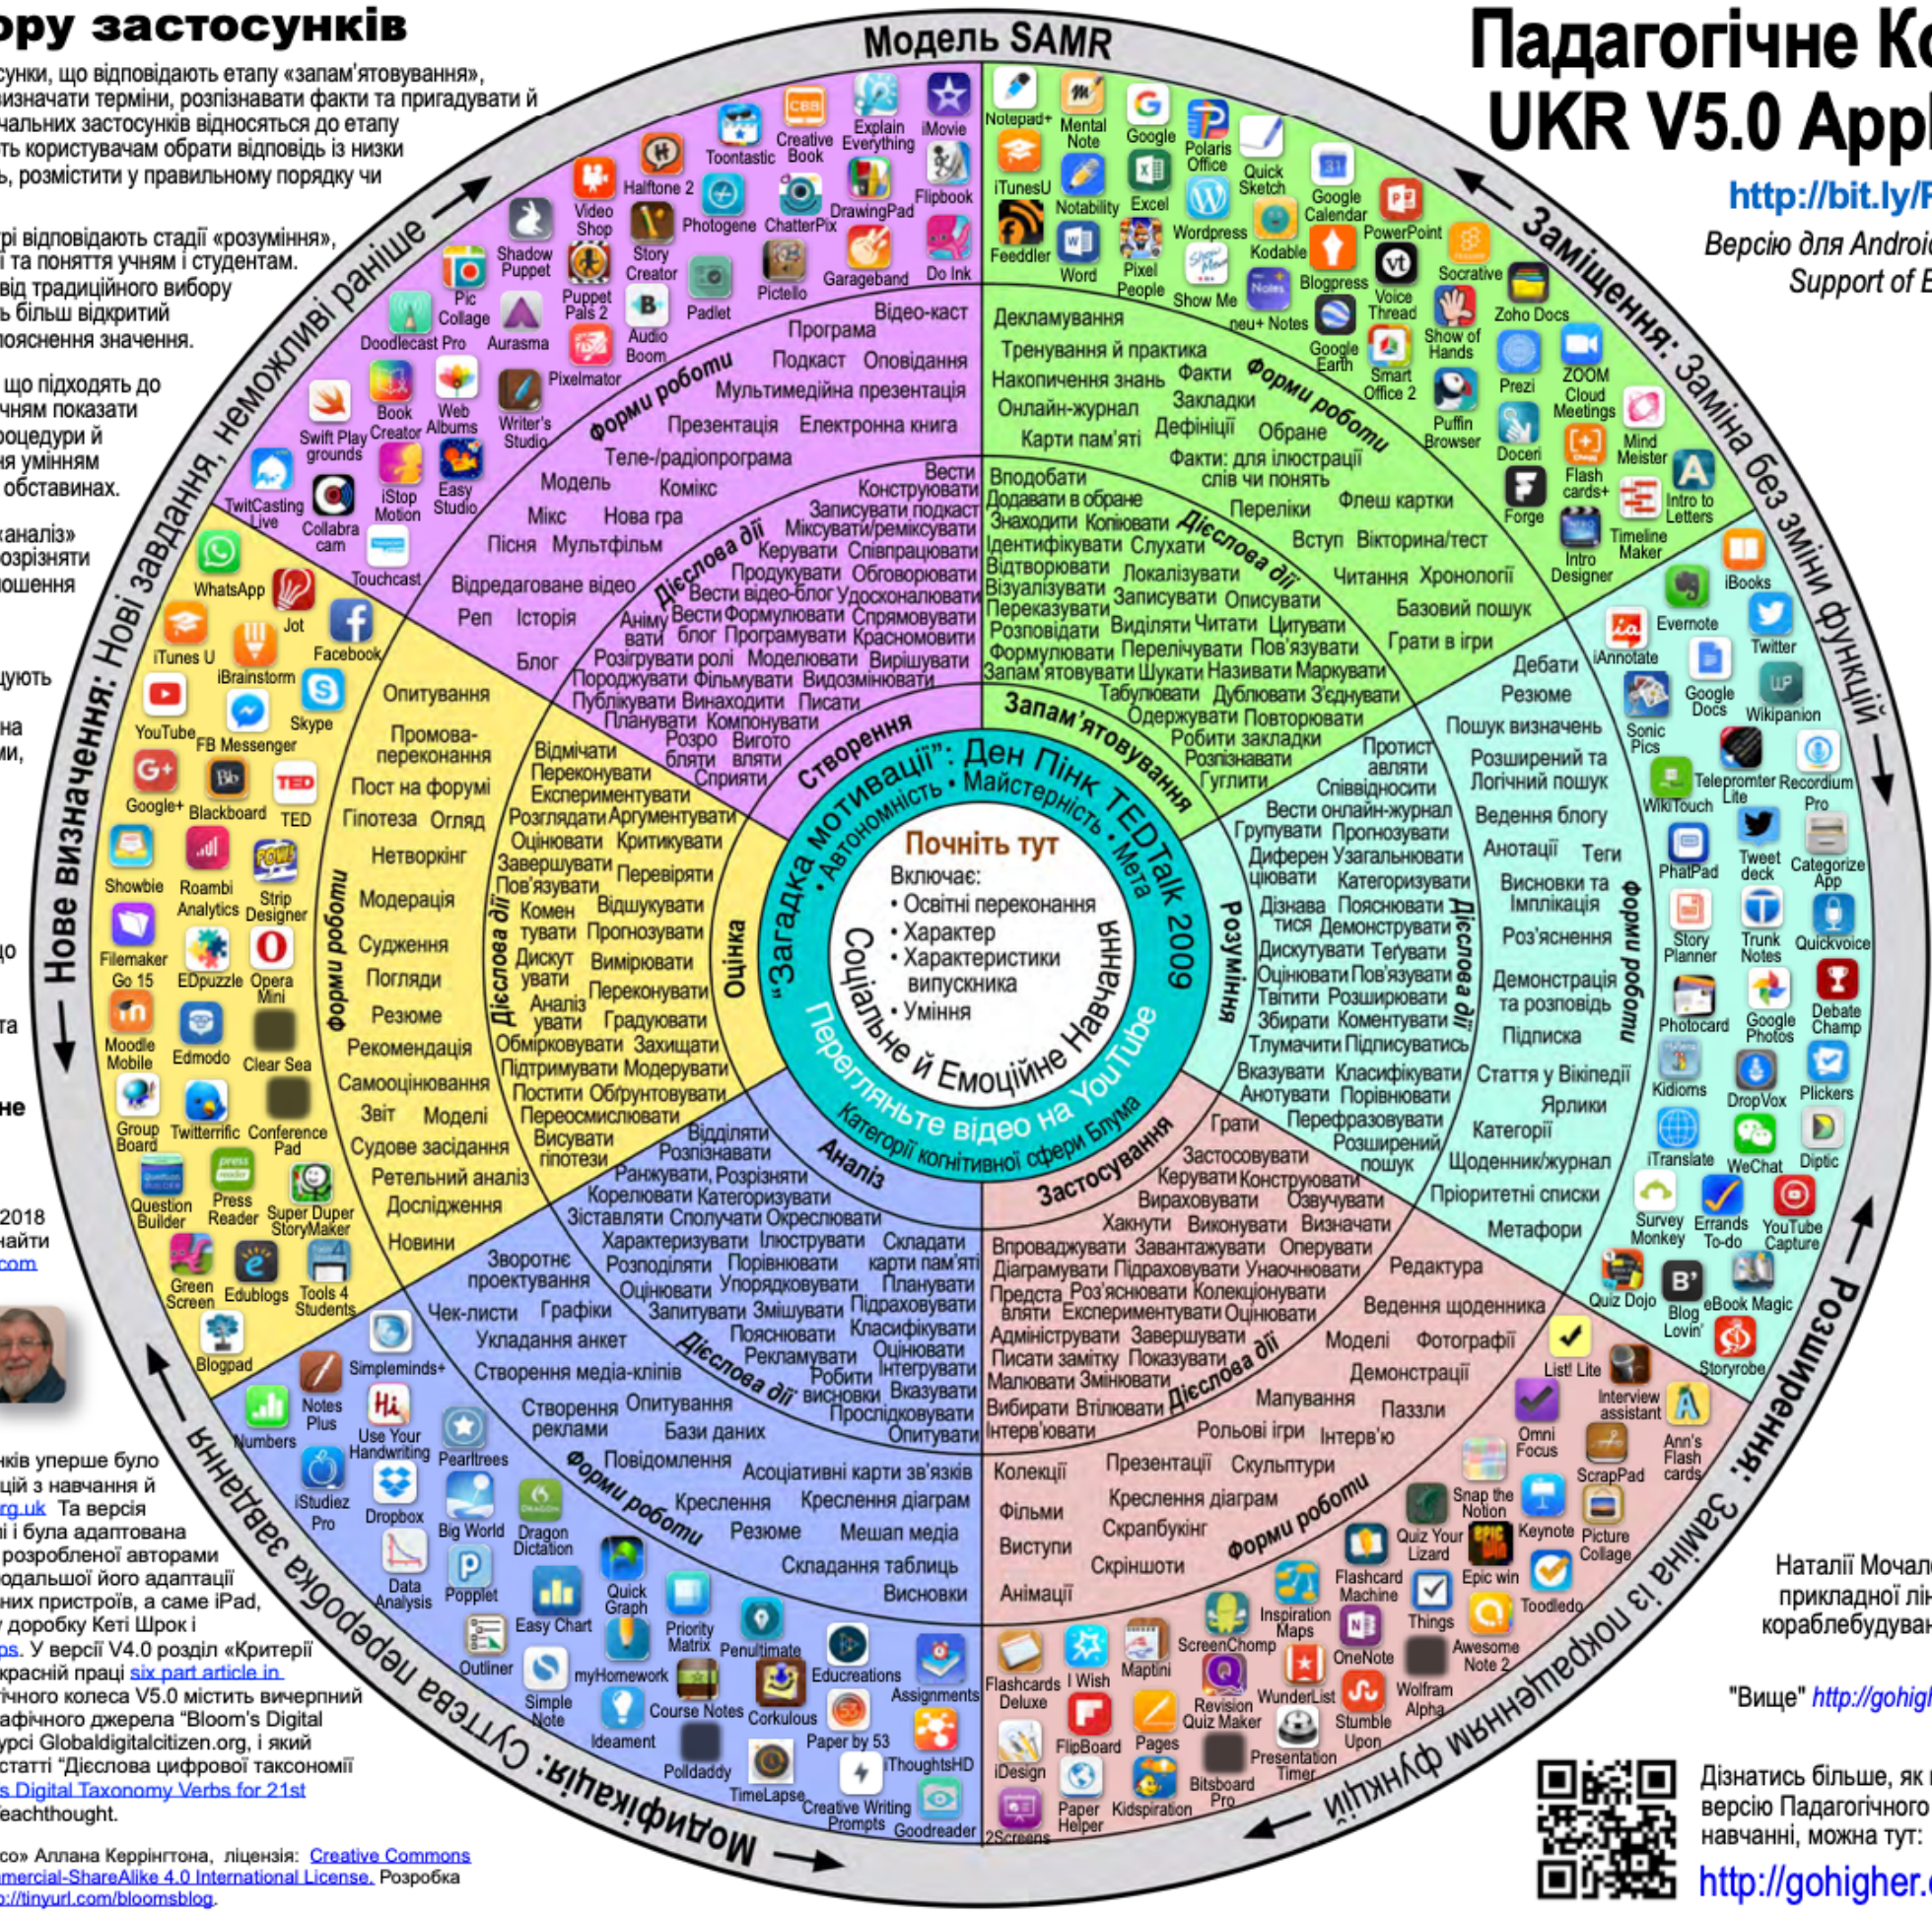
ору застосунків

сунки, що відповідають етапу «запам'ятовування», визначати терміни, розпізнавати факти та пригадувати і чальних застосунків відносяться до етапу ть користувачам обрати відповідь із низки ь, розмістити у правильному порядку чи

рі відповідають стадії «розуміння», цепти та поняття учням і студентам. від традиційного вибору більш відкритий пояснення значення.

, що підходять до нням показати роцедури й ня умінням обставинах.

аналіз» розрізняти ошення

дують

на ми,

ю

та

не

2018 найти com

Модель SAMR

Падагогічне Ко
UKR V5.0 Appl

http://bit.ly/P

Версію для Androi
Support of E

Заміщення: Заміна без зміни функцій

Розширення: Заміна із покращенням функцій

Модифікація: Суттєва переробка завдання

Нове визначення: Нові завдання, неможливі раніше

Почніть тут
Включає:
• Освітні переконання
• Характер
• Характеристики випускника
• Уміння

"Загадка мотивації": Ден Пінк TEDTalk 2009
Автономність • Майстерність • Мета
Соціальне й Емоційне Навчання
Перегляньте відео на YouTube
Категорії когнітивної сфери Блума

Запам'ятовування
Розуміння
Застосування
Аналіз
Оцінка
Створення

Дієслова дії
Форми роботи

Декламування Тренування й практика Накопичення знань Факти Закладки Онлайн-журнал Дефініції Обране Карти пам'яті Факти: для ілюстрації слів чи понять Флеш картки

Вподобати Додавати в обране Знаходити Копіювати Ідентифікувати Слухати Візуалізувати Записувати Описувати Переказувати Розповідати Виділяти Читати Цитувати Формулювати Перелічувати Пов'язувати Запам'ятовувати Шукати Називати Маркувати Табулювати Дублювати З'єднувати Одержувати Повторювати Робити закладки Розпізнавати Гуглити

Переліки Вступ Вікторина/тест Читання Хронології Базовий пошук Гратп в ігри

Дебати Резюме Пошук визначень Розширений та логічний пошук Ведення блогу Анотації Теги Висновки та імплікація Роз'яснення Демонстрація та розповідь Підписка Статтяу Вікіпедії Ярлики Категорії Щоденник/журнал Пріоритетні списки Метафори

Протист авляти Співвідносити Вести онлайн-журнал Групувати Прогнозувати Диферен Узагальнювати ціювати Категоризувати Дізнава Пояснювати тися Демонструвати Дискутувати Тегувати Оцінювати Пов'язувати Твітити Розширювати Збирати Коментувати Тлумачити Підписуватись Вказувати Класифікувати Анотувати Порівнювати Перефразовувати

Грати Застосовувати Керувати Конструювати Вираховувати Озвучувати Хакнути Виконувати Визначати Впроваджувати Завантажувати Оперувати Діаграмувати Підраховувати Унаочнювати Предста Роз'яснювати Колекціонувати вляти Експериментувати Оцінювати Адміністрування Завершувати Писати замітку Показувати Маловати Змінювати Вибирати Втілювати Розширений пошук Інтерв'ювати

Редактура Ведення щоденника Моделі Фотографії Демонстрації Манування Пазли Рольові ігри Інтерв'ю Колекції Презентації Скульптури Фільми Креслення діаграм Виступи Скрапбукінг Скріншоти Анімації

Відділяти Розпізнавати Ранжувати, Розрізняти Корелювати Категоризувати Зіставляти Сполучати Окреслювати Характеризувати Ілюструвати Складати Розподіляти Порівнювати карти пам'яті Оцінювати Упорядковувати Планувати Запитувати Змішувати Підраховувати Пояснювати Класифікувати Рекламувати Оцінювати Робити Інтегрувати висновки Вказувати Прослідковувати Опитувати

Зворотне проектування Чек-листи Графіки Укладання анкет Створення медіа-кліпів Створення Опитування реклами Бази даних Повідомлення Асоціативні карти зв'язків Креслення Креслення діаграм Резюме Мешап медіа Складання таблиць Висновки

Відмічати Переконувати Експериментувати Розглядати Аргументувати Оцінювати Критикувати Завершувати Перевіряти Пов'язувати Комен Відшукувати тувати Прогнозувати Дискут Вимірювати увати Переконувати Аналіз Градуювати увати Обмірковувати Захищати Підтримувати Модерувати Постити Обґрунтовувати Переосмислювати Висувати гіпотези

Опитування Промова-переконання Пост на форумі Гіпотеза Огляд Нетворкінг Модерація Судження Погляди Резюме Рекомендація Самооцінювання Звіт Моделі Судове засідання Ретельний аналіз Дослідження Новини

Вести Конструювати Записувати подкаст Міксувати/ремікс увати Керувати Співпрацювати Продукувати Обговорювати Вести відео-блог Удосконалювати Аніму Вести Формулювати Спрямовувати вати блог Програмувати Красномовити Розігрувати ролі Моделювати Вирішувати Породжувати Фільмувати Видозмінювати Публікувати Винаходити Писати Планувати Компонувати Розро Вигото бляти вляти Сприяти

Відео-каст Програма Подкаст Оповідання Мультимедійна презентація Презентація Електронна книга Теле-/радіопрограма Модель Комікс Мікс Нова гра Пісня Мультфільм Відредагована відео Реп Історія Блог

Notepad+ Mental Note Google Polaris Office Quick Sketch iTunesU Notability Excel Google Calendar Feeddler Wordpress Kodable PowerPoint Socrative Word Pixel People Show Me neu+ Notes Blogpress Voice Thread Show of Hands Zoho Docs Google Earth Smart Office 2 Puffin Browser Prezi ZOOM Cloud Meetings Doceri Mind Meister Flash cards+ Intro to Letters Forge Timeline Maker Intro Designer iBooks Evernote iAnnotate Twitter Google Docs Wikipanion Sonic Pics Teleprompter Lite Recordium Pro WikiTouch PhatPad Tweet deck Categorize App Story Planner Trunk Notes Quickvoice Photocard Google Photos Debate Champ Kidioms DropVox Plickers iTranslate WeChat Diptic Survey Monkey Errands To-do YouTube Capture Quiz Dojo Blog Lovin' eBook Magic Storyrobe List! Lite Interview assistant Omni Focus Ann's Flash cards ScrapPad Snap the Notion Keynote Picture Collage Quiz Your Lizard Epic win Toodledo Flashcard Machine Things Inspiration Maps OneNote Awesome Note 2 ScreenChomp Wolfram Alpha WunderList Revision Quiz Maker Stumble Upon Presentation Timer Flashcards Deluxe I Wish Maptini FlipBoard Pages iDesign Bitsboard Pro Paper Helper Kidspiration 2Screens

Simpleminds+ Notes Plus Use Your Handwriting Pearltrees Numbers iStudiez Pro Dropbox Big World Dragon Dictation Data Analysis Popplet Quick Graph Easy Chart Priority Matrix Penultimate Outliner myHomework Educreations Assignments Simple Note Course Notes Corkulous Ideament Paper by 53 iThoughtsHD Polldaddy TimeLapse Creative Writing Prompts Goodreader

WhatsApp Jot iTunes U Facebook iBrainstorm YouTube FB Messenger Skype Google+ Blackboard TED Showbie Roambi Analytics Strip Designer Filemaker Go 15 EDpuzzle Opera Mini Moodle Mobile Edmodo Clear Sea Group Board Twitterific Conference Pad Question Builder Press Reader Super Duper StoryMaker Green Screen Edublogs Tools 4 Students Blogpad

Toontastic Creative Book Explain Everything iMovie Halftone 2 Video Shop Photogene ChatterPix DrawingPad Flipbook Shadow Puppet Story Creator Garageband Do Ink Pic Collage Puppet Pals 2 Pictello Padlet Doodlecast Pro Aurasma Audio Boom Pixelmator Swift Play grounds Book Creator Web Albums Writer's Studio TwitCasting Live iStop Motion Easy Studio Collabra cam Touchcast

ків уперше було з навчання й rg.uk Та версія і була адаптована розробленої авторами одальшої його адаптації их програм, а саме iPad, ю доробку Кеті Шрок і s. У версії V4.0 розділ «Критерії красній праці six part article in ічного колеса V5.0 містить вичерпний афічного джерела "Bloom's Digital урсі Globaldigitalcitizen.org, який татті "Дієслова цифрової таксономії s Digital Taxonomy Verbs for 21st eachthought.

со" Аллана Керрінгтона, ліцензія: Creative Commons mercial-ShareAlike 4.0 International License. Розробка /tinyurl.com/bloomsblog.

Наталії Мочал прикладної лін кораблебудуван

"Вище" http://gohigh

Дізнатись більше, як і версію Падагогічного навчанні, можна тут:
http://gohigher.